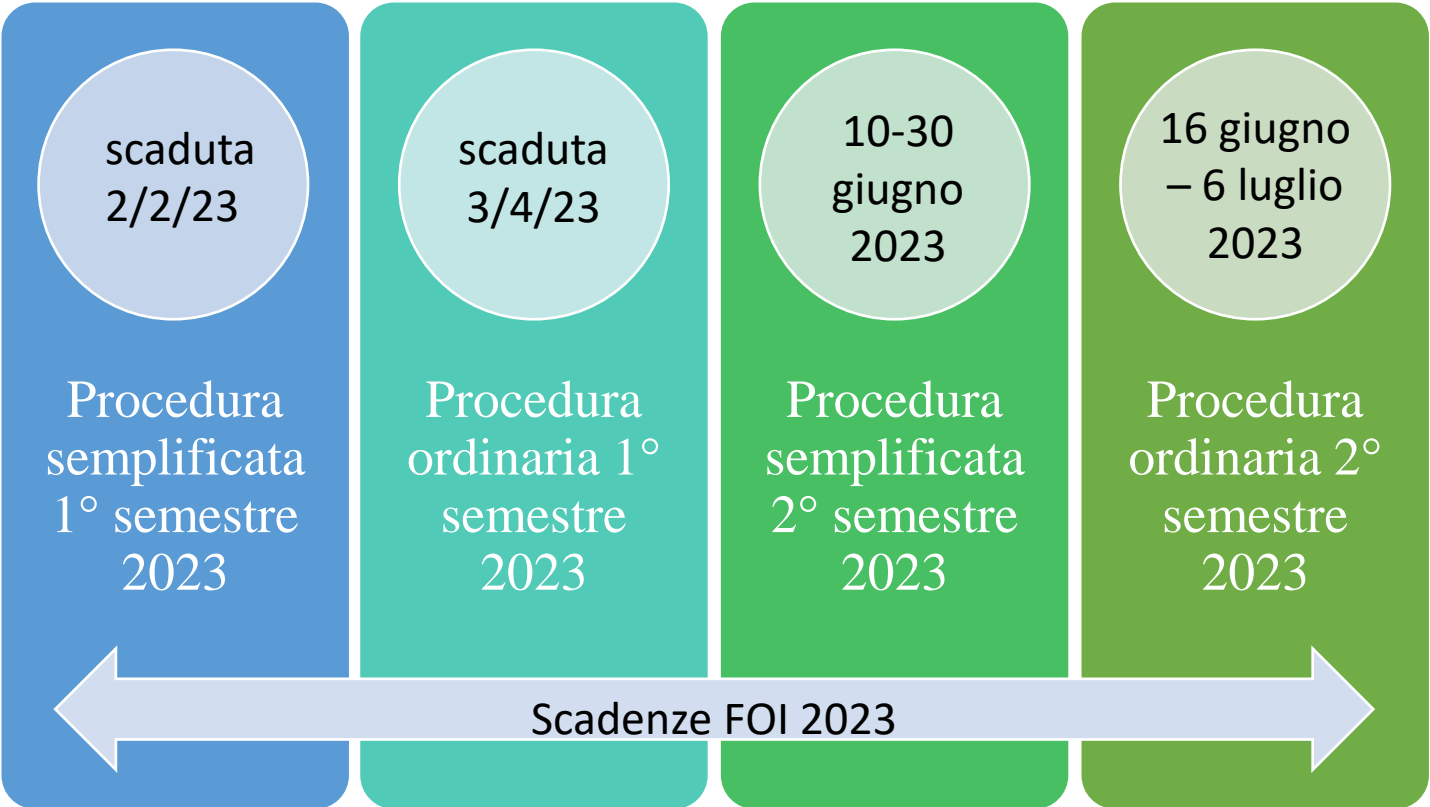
scaduta 2/2/23

Procedura semplificata 1° semestre 2023

scaduta 3/4/23

Procedura ordinaria 1° semestre 2023

10-30 giugno 2023

Procedura semplificata 2° semestre 2023

16 giugno – 6 luglio 2023

Procedura ordinaria 2° semestre 2023

Scadenze FOI 2023